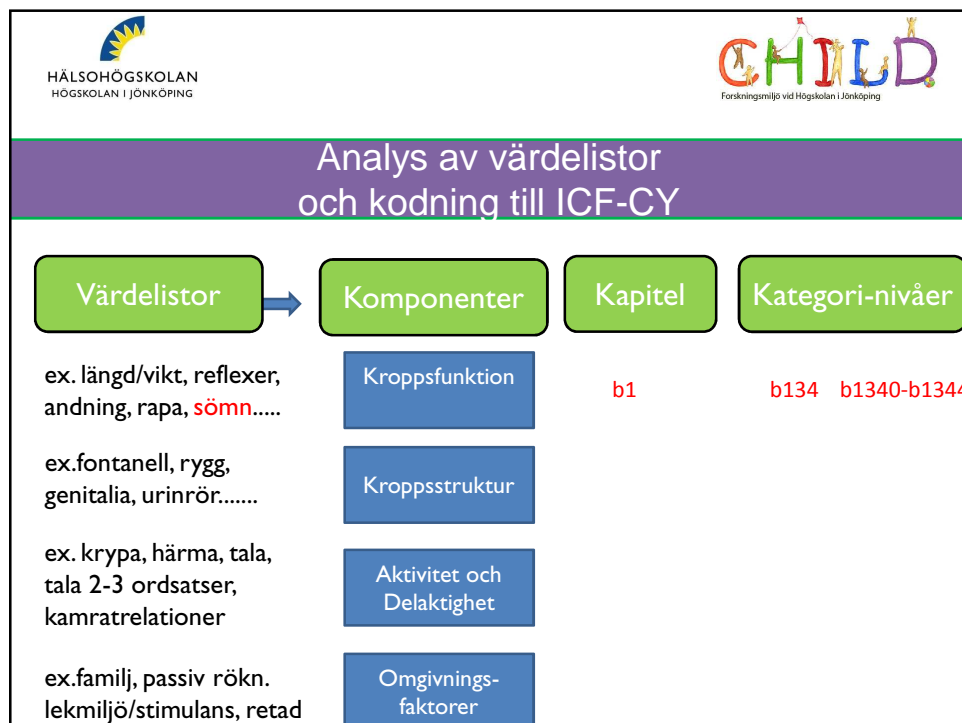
HÄLSOHÖGSKOLAN
HÖGSKOLAN I JÖNKÖPING

CHILD
Forskningsmiljö vid Högskolan i Jönköping

Analys av värdelistor och kodning till ICF-CY

Värdelistor

Komponenter

Kapitel

Kategori-nivåer

ex. längd/vikt, reflexer, andning, rapa, sömn.....

Kroppsfunktion

b1

b134 b1340-b134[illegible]

ex.fontanell, rygg, genitalia, urinrör.......

Kroppsstruktur

ex. krypa, härma, tala, tala 2-3 ordsatser, kamratrelationer

Aktivitet och Delaktighet

ex.familj, passiv rökn. lekmiljö/stimulans, retad

Omgivnings-faktorer